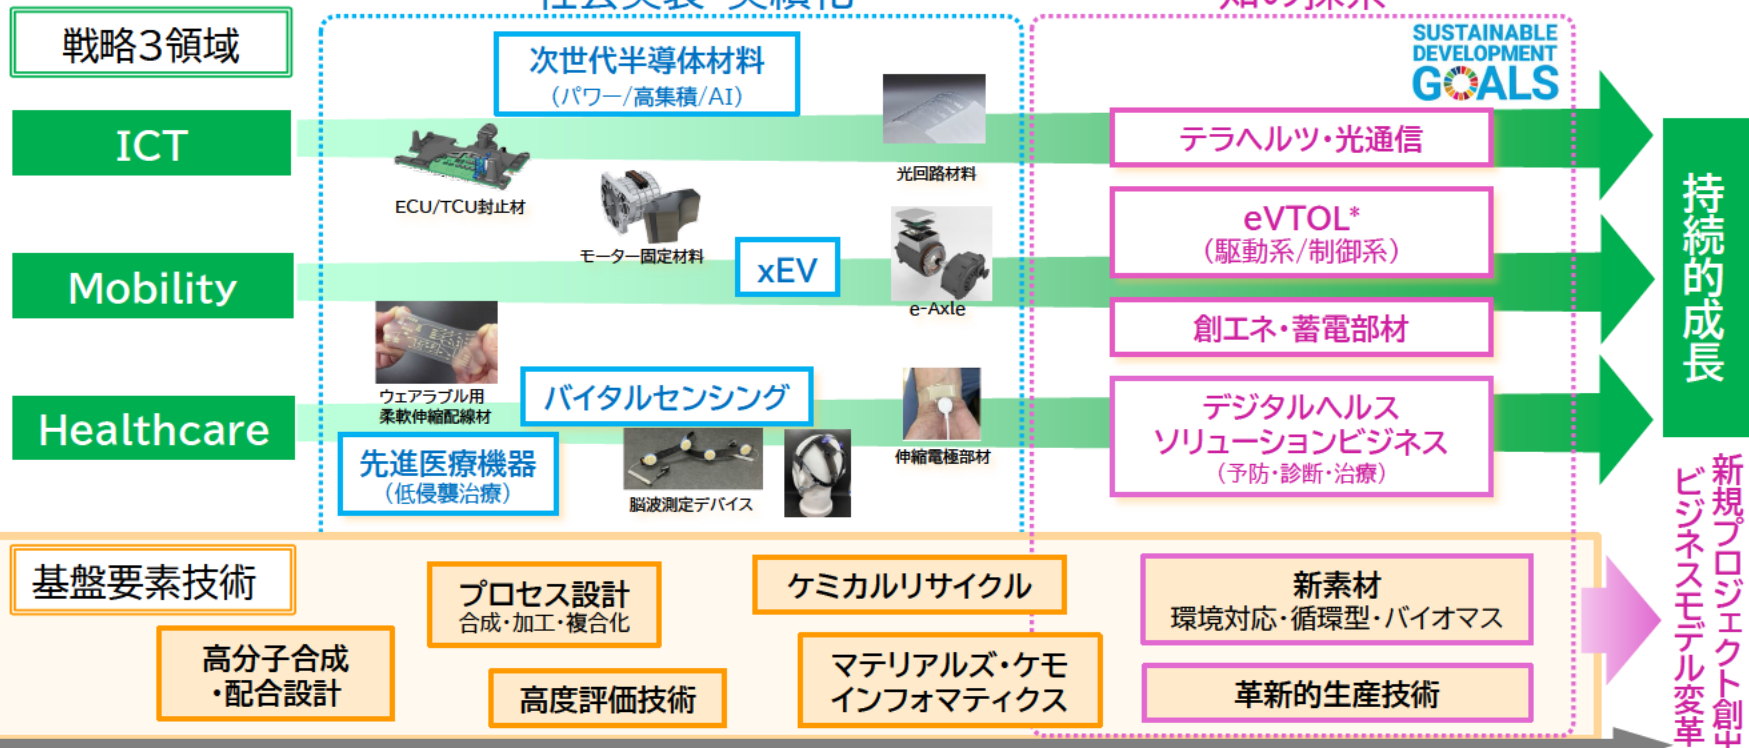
戦略3領域

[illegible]

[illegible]

次世代半導体材料
(パワー/高集積/AI)

SUSTAINABLE DEVELOPMENT GOALS

ICT

ECU/TCU封止材

光回路材料

テラヘルツ・光通信

モーター固定材料

xEV

e-Axle

eVTOL*
(駆動系/制御系)

Mobility

創エネ・蓄電部材

持続的成長

ウェアラブル用
柔軟伸縮配線材

バイタルセンシング

Healthcare

先進医療機器
(低侵襲治療)

脳波測定デバイス

伸縮電極部材

デジタルヘルス
ソリューションビジネス
(予防・診断・治療)

新規プロジェクト創出
ビジネスモデル変革

基盤要素技術

プロセス設計
合成・加工・複合化

ケミカルリサイクル

新素材
環境対応・循環型・バイオマス

高分子合成
・配合設計

高度評価技術

マテリアルズ・ケモ
インフォマティクス

革新的生産技術